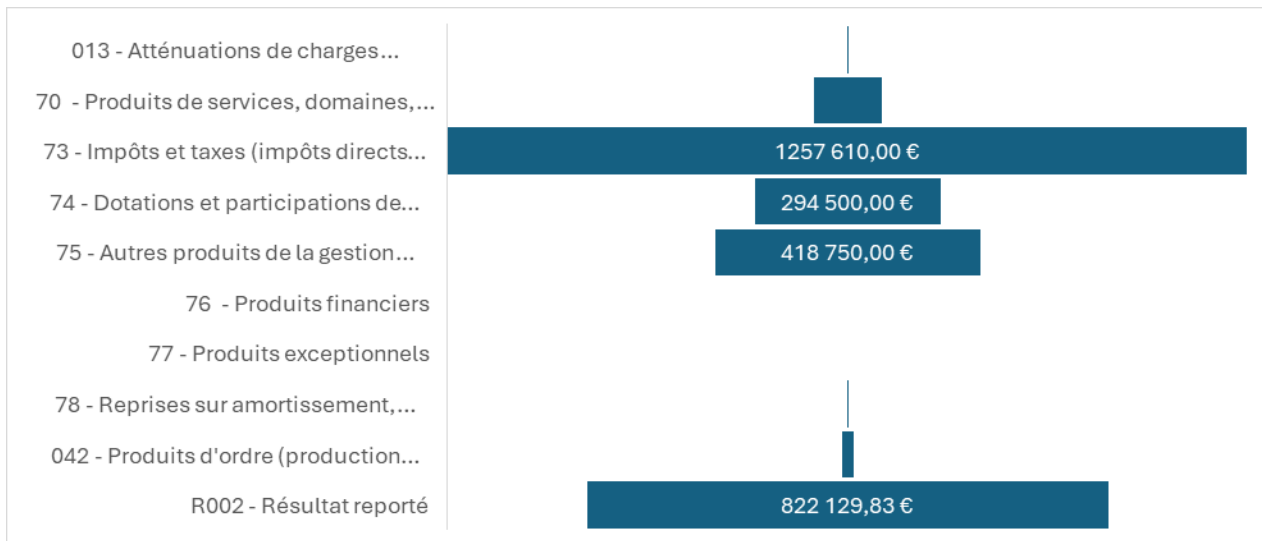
013 - Atténuations de charges...

70 - Produits de services, domaines,...

73 - Impôts et taxes (impôts directs... 1257 610,00 €

74 - Dotations et participations de... 294 500,00 €

75 - Autres produits de la gestion... 418 750,00 €

76 - Produits financiers

77 - Produits exceptionnels

78 - Reprises sur amortissement,...

042 - Produits d'ordre (production...

R002 - Résultat reporté 822 129,83 €